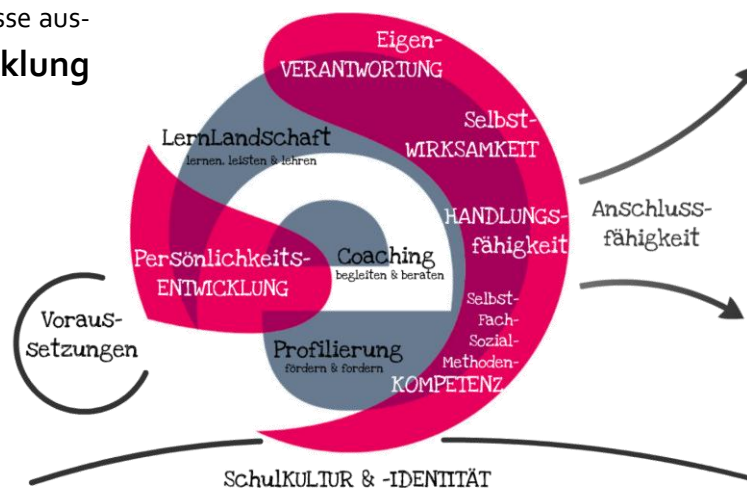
sse aus-

klung

Eigen-
VERANTWORTUNG

Selbst-
WIRKSAMKEIT

HANDLUNGS-
fähigkeit

Selbst-
Fach-
Sozial-
Methoden-
KOMPETENZ

LernLandschaft
lernen, leisten & lehren

Persönlichkeits-
ENTWICKLUNG

Coaching
begleiten & beraten

Profilierung
fördern & fordern

Anschluss-
fähigkeit

Voraus-
setzungen

SCHULKULTUR & -IDENTITÄT